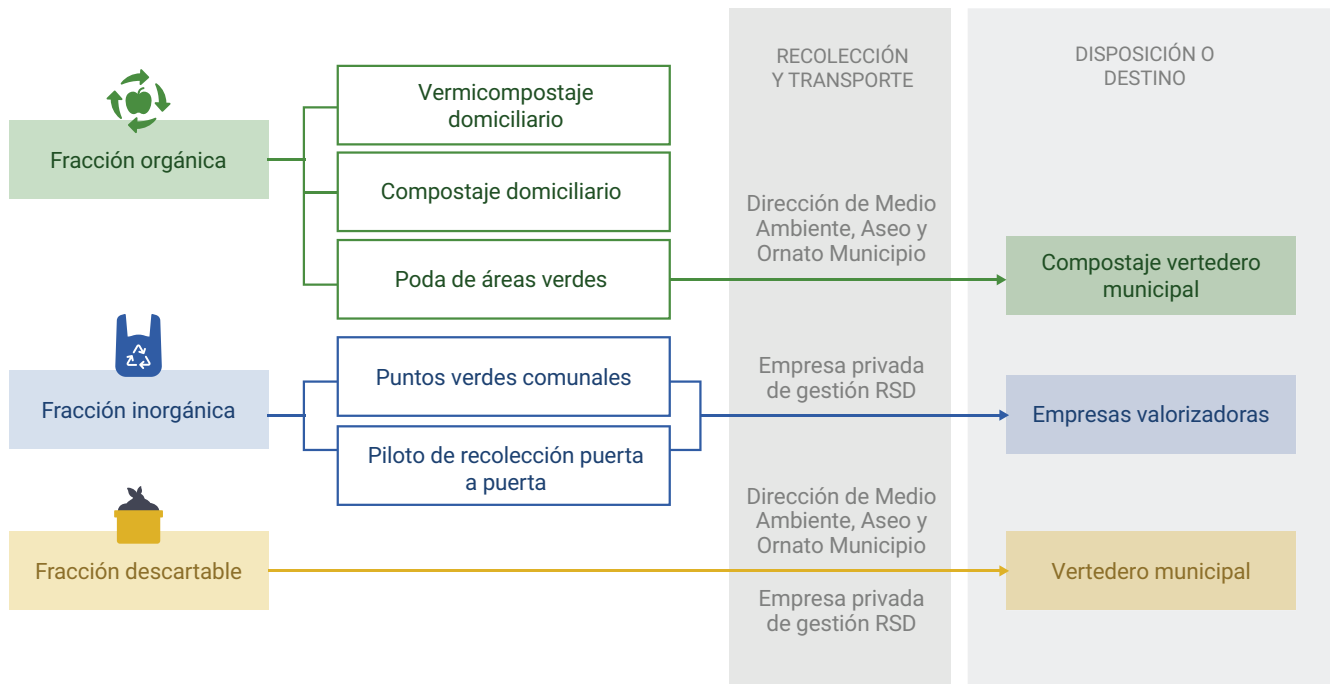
RECOLECCIÓN Y TRANSPORTE

DISPOSICIÓN O DESTINO

Fracción orgánica

Vermicompostaje domiciliario

Compostaje domiciliario

Poda de áreas verdes

Dirección de Medio Ambiente, Aseo y Ornato Municipio

Compostaje vertedero municipal

Fracción inorgánica

Puntos verdes comunales

Piloto de recolección puerta a puerta

Empresa privada de gestión RSD

Empresas valorizadoras

Fracción descartable

Dirección de Medio Ambiente, Aseo y Ornato Municipio

Empresa privada de gestión RSD

Vertedero municipal